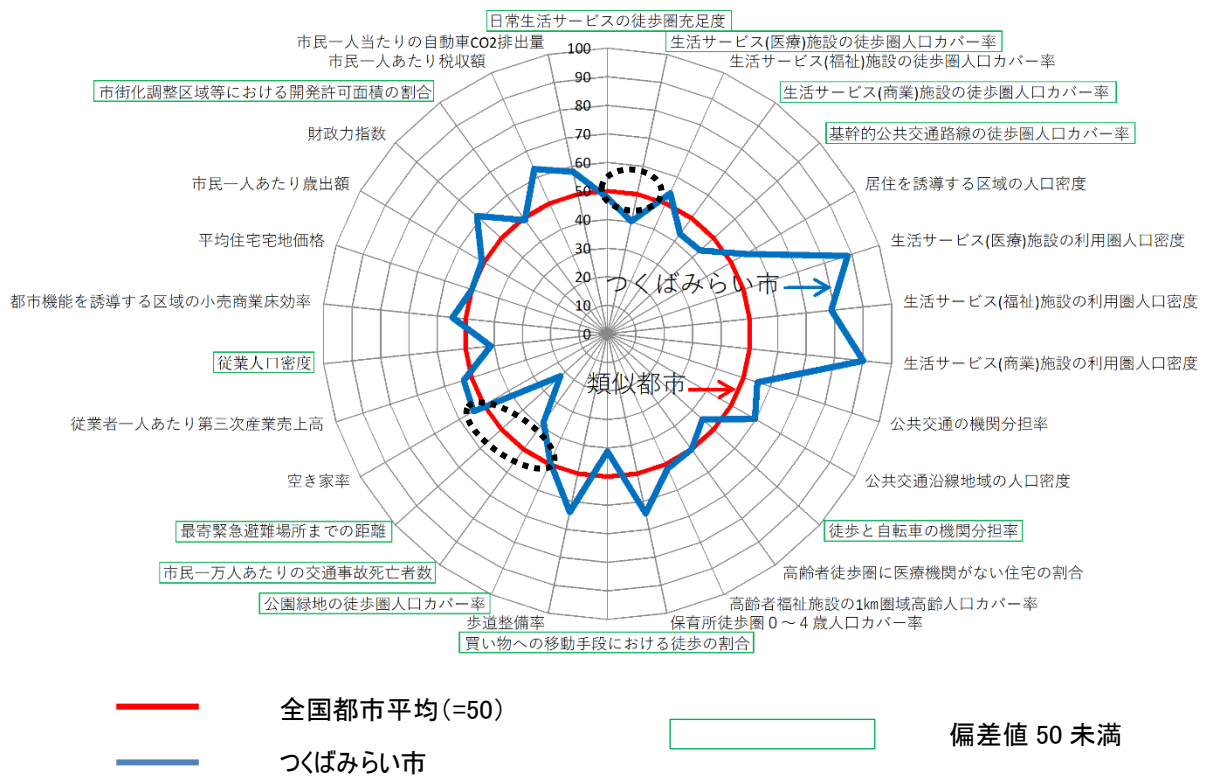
日常生活サービスの徒歩圏充足度
生活サービス(医療)施設の徒歩圏人口カバー率
生活サービス(福祉)施設の徒歩圏人口カバー率
生活サービス(商業)施設の徒歩圏人口カバー率
基幹的公共交通路線の徒歩圏人口カバー率
居住を誘導する区域の人口密度
生活サービス(医療)施設の利用圏人口密度
生活サービス(福祉)施設の利用圏人口密度
生活サービス(商業)施設の利用圏人口密度
公共交通の機関分担率
公共交通沿線地域の人口密度
徒歩と自転車の機関分担率
高齢者徒歩圏に医療機関がない住宅の割合
高齢者福祉施設の1km圏域高齢人口カバー率
保育所徒歩圏０～４歳人口カバー率
買い物への移動手段における徒歩の割合
歩道整備率
公園緑地の徒歩圏人口カバー率
市民一万人あたりの交通事故死亡者数
最寄緊急避難場所までの距離
空き家率
従業者一人あたり第三次産業売上高
従業人口密度
都市機能を誘導する区域の小売商業床効率
平均住宅宅地価格
市民一人あたり歳出額
財政力指数
市街化調整区域等における開発許可面積の割合
市民一人あたり税収額
市民一人当たりの自動車CO2排出量

100
90
80
70
60
50
40
30
20
10
0

つくばみらい市
類似都市

全国都市平均(=50)
つくばみらい市
偏差値 50 未満